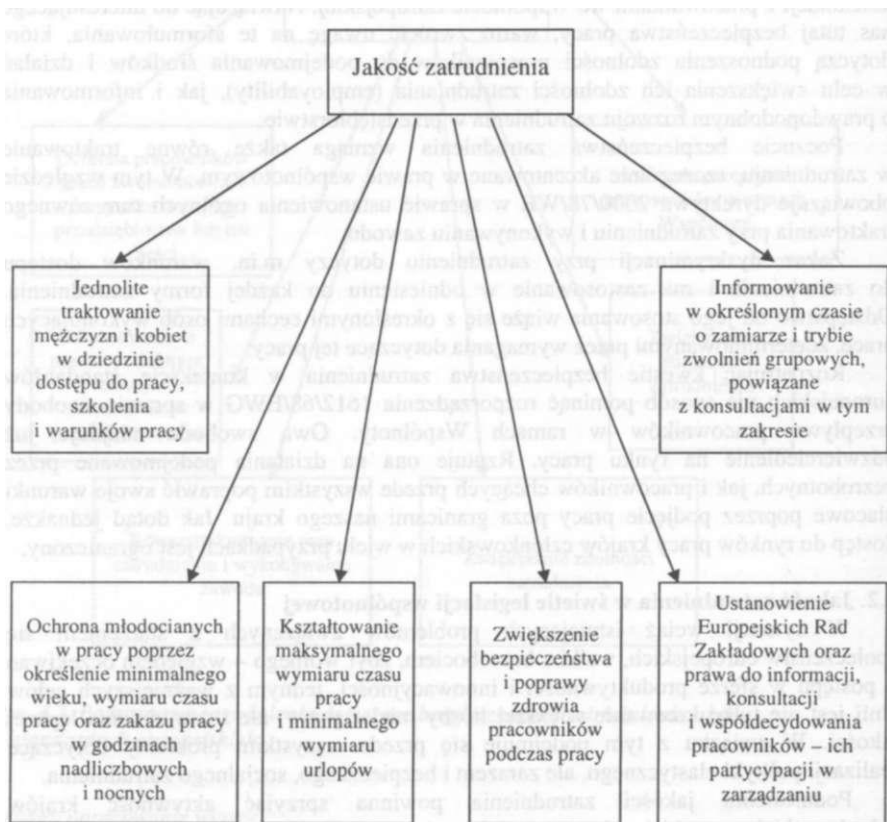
Jakość zatrudnienia

Jednolite traktowanie mężczyzn i kobiet w dziedzinie dostępu do pracy, szkolenia i warunków pracy

Informowanie w określonym czasie o zamiarze i trybie zwolnień grupowych, powiązane z konsultacjami w tym zakresie

Ochrona młodocianych w pracy poprzez określenie minimalnego wieku, wymiaru czasu pracy oraz zakazu pracy w godzinach nadliczbowych i nocnych

Kształtowanie maksymalnego wymiaru czasu pracy i minimalnego wymiaru urlopów

Zwiększenie bezpieczeństwa i poprawy zdrowia pracowników podczas pracy

Ustanowienie Europejskich Rad Zakładowych oraz prawa do informacji, konsultacji i współdecydowania pracowników – ich partycypacji w zarządzaniu